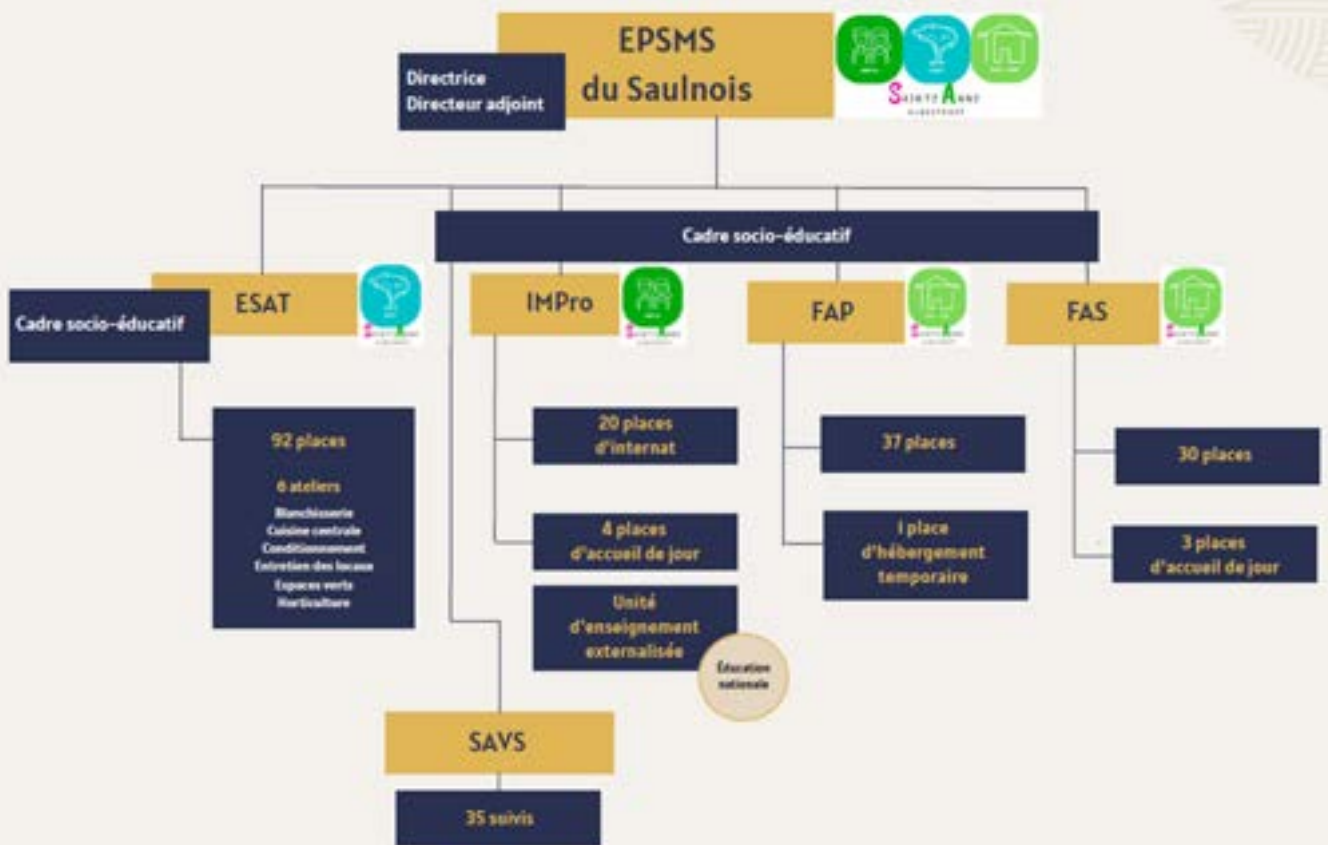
EPSMS du Saulnois

Directrice
Directeur adjoint

Sainte Anne

Cadre socio-éducatif

ESAT

Cadre socio-éducatif

92 places

6 ateliers

Blanchisserie
Cuisine centrale
Conditionnement
Entretien des locaux
Espaces verts
Horticulture

IMPro

20 places d'internat

4 places d'accueil de jour

Unité d'enseignement externalisée

Éducation nationale

FAP

37 places

1 place d'hébergement temporaire

FAS

30 places

3 places d'accueil de jour

SAVS

35 suivis